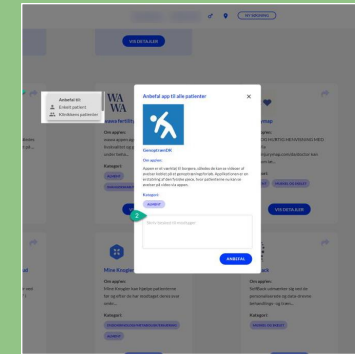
VIS DETALJER

Anbefal til:
Enkelt patient
Kliniktens patienter

Anbefal app til alle patienter

GenoptrænDK

Om appen

Appen er et værktøj til borgere, såvel som også til vejleder til patienter med et genoptræningsforløb. Appen giver en oversigt over træningsøvelser, hvor patienterne kan se øvelser på video via appen.

Kategori

Skriv en besked (valgfri)

ANBEFAL

Mine Kroppe

Om appen

Kategori

VIS DETALJER